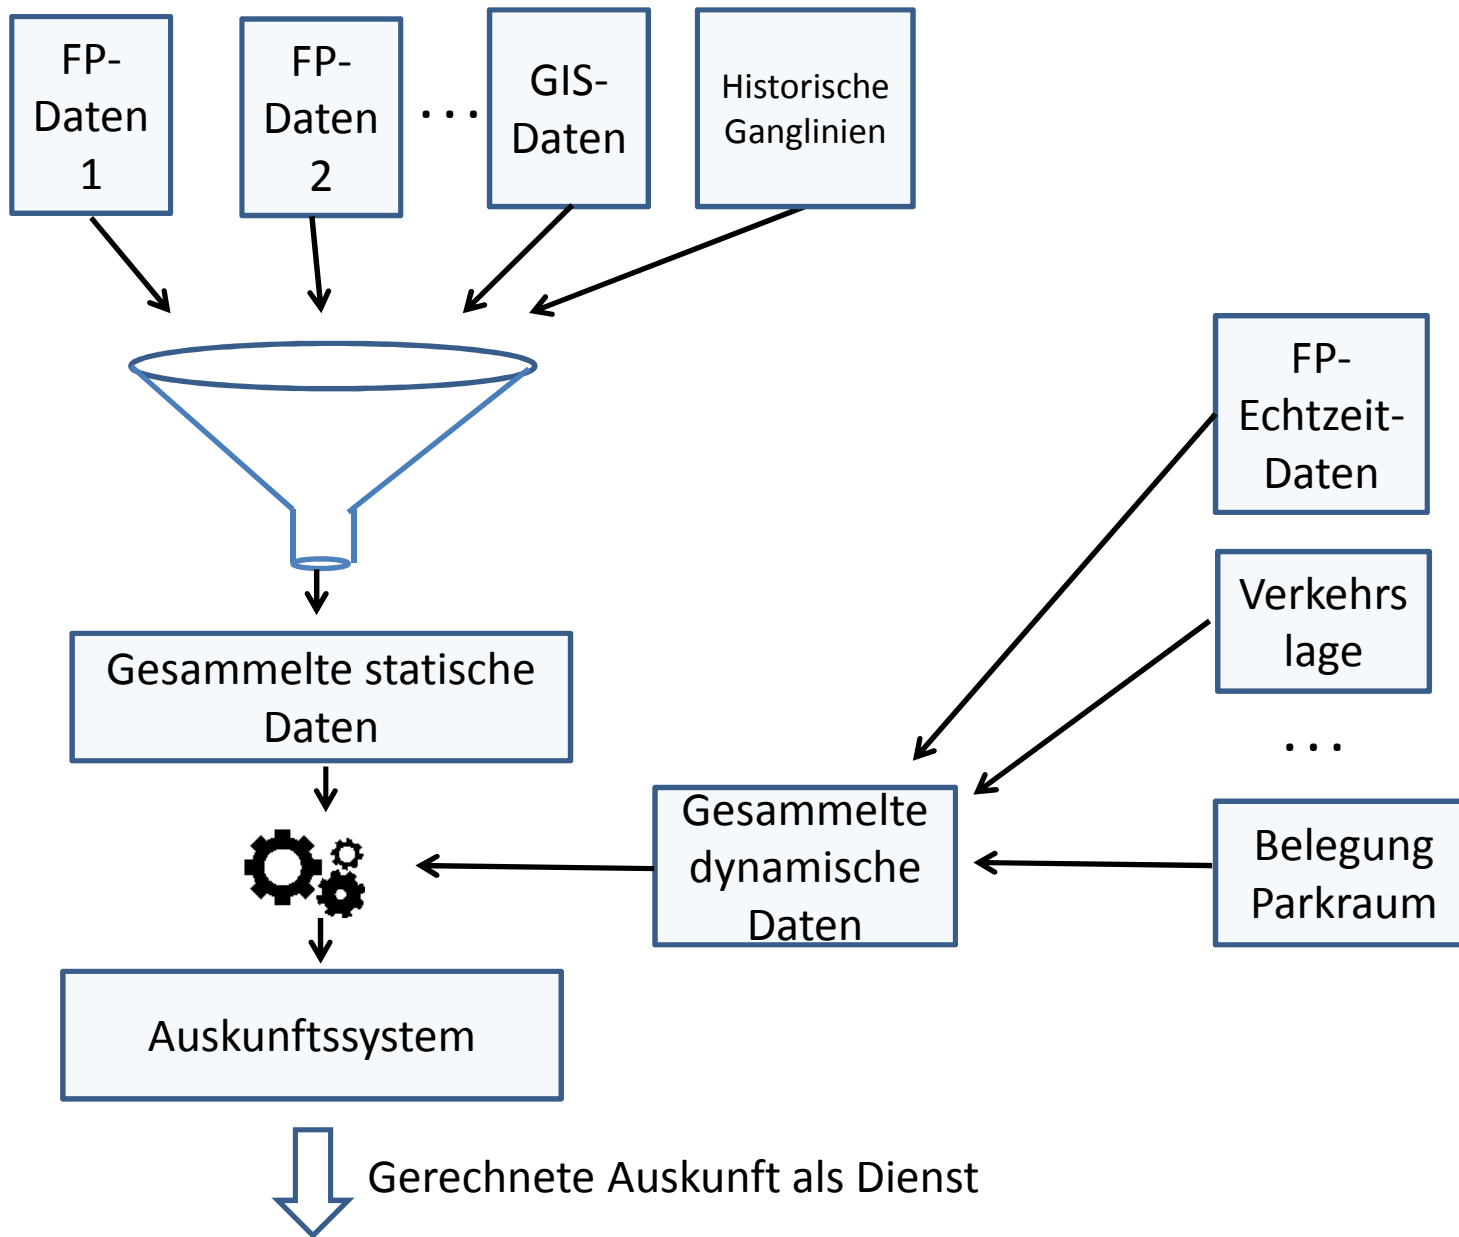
FP-Daten 1

FP-Daten 2

...

GIS-Daten

Historische Ganglinien

FP-Echtzeit-Daten

Verkehrs lage

...

Belegung Parkraum

Gesammelte statische Daten

Gesammelte dynamische Daten

Auskunftssystem

Gerechnete Auskunft als Dienst